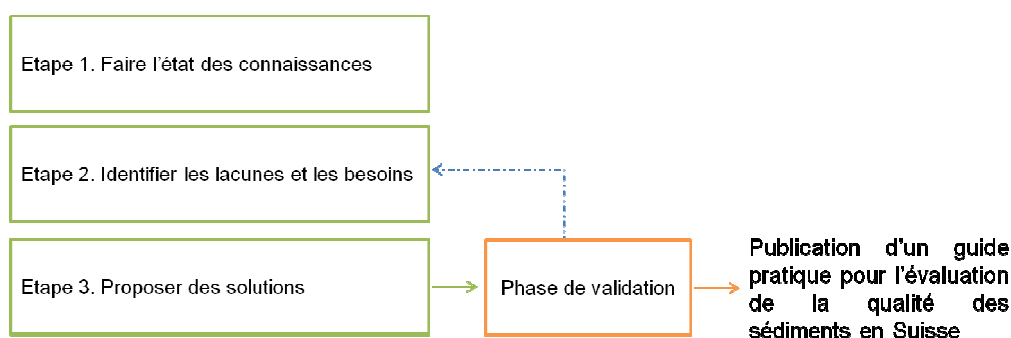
Etape 1. Faire l'état des connaissances

Etape 2. Identifier les lacunes et les besoins

Etape 3. Proposer des solutions

Phase de validation

Publication d'un guide pratique pour l'évaluation de la qualité des sédiments en Suisse